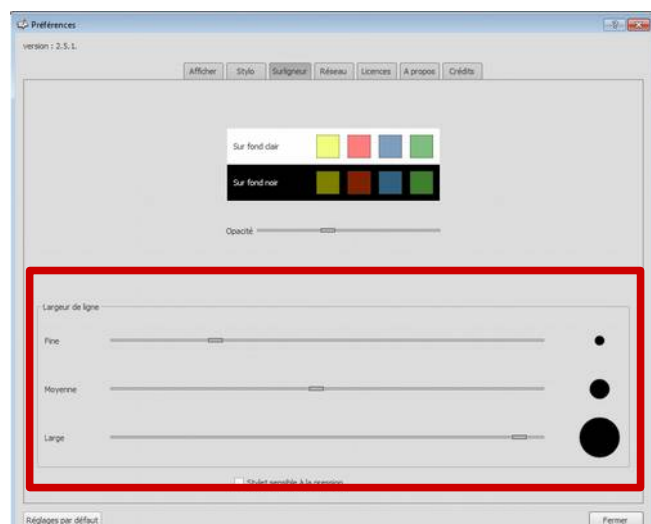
Préférences

version : 2.5.1.

Afficher | Stylo | Surligneur | Réseau | Licences | A propos | Crédits

Sur fond clair

Sur fond noir

Opacité

Largeur de ligne

Fine

Moyenne

Large

Stylet sensible à la pression

Réglages par défaut

Fermer